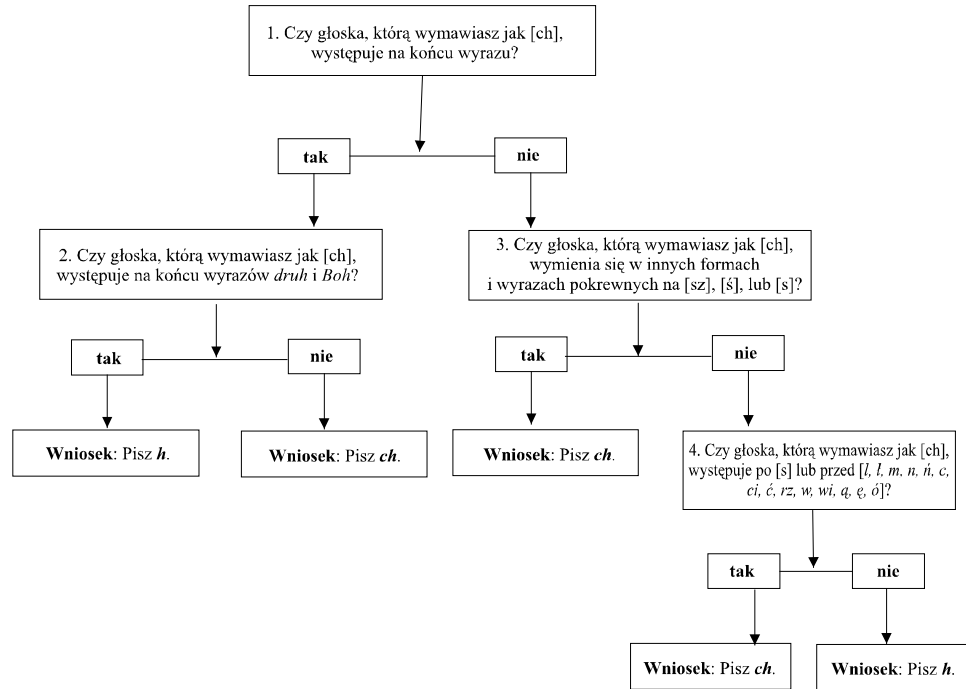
1. Czy głoska, którą wymawiasz jak [ch], występuje na końcu wyrazu?

tak

nie

2. Czy głoska, którą wymawiasz jak [ch], występuje na końcu wyrazów *druh* i *Boh*?

tak

nie

Wniosek: Pisz ***h***.

Wniosek: Pisz ***ch***.

3. Czy głoska, którą wymawiasz jak [ch], wymienia się w innych formach i wyrazach pokrewnych na [sz], [ś], lub [s]?

tak

nie

Wniosek: Pisz ***ch***.

4. Czy głoska, którą wymawiasz jak [ch], występuje po [s] lub przed [*l, ł, m, n, ń, c, ci, ć, rz, w, wi, ą, ę, ó*]?

tak

nie

Wniosek: Pisz ***ch***.

Wniosek: Pisz ***h***.